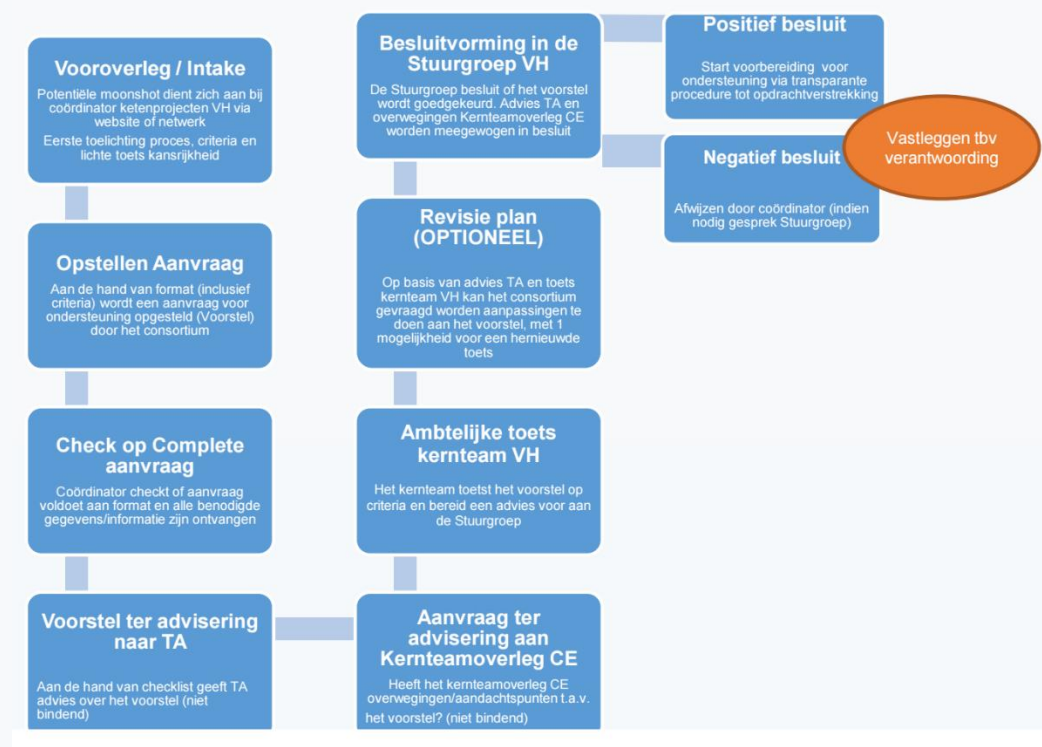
Vooroverleg / Intake

Potentiële moonshot dient zich aan bij coördinator ketenprojecten VH via website of netwerk

Eerste toelichting proces, criteria en lichte toets kansrijkheid

Opstellen Aanvraag

Aan de hand van format (inclusief criteria) wordt een aanvraag voor ondersteuning opgesteld (Voorstel) door het consortium

Check op Complete aanvraag

Coördinator checkt of aanvraag voldoet aan format en alle benodigde gegevens/informatie zijn ontvangen

Voorstel ter advisering naar TA

Aan de hand van checklist geeft TA advies over het voorstel (niet bindend)

Aanvraag ter advisering aan Kernteamoverleg CE

Heeft het kernteamoverleg CE overwegingen/aandachtspunten t.a.v. het voorstel? (niet bindend)

Ambtelijke toets kernteam VH

Het kernteam toetst het voorstel op criteria en bereid een advies voor aan de Stuurgroep

Revisie plan (OPTIONEEL)

Op basis van advies TA en toets kernteam VH kan het consortium gevraagd worden aanpassingen te doen aan het voorstel, met 1 mogelijkheid voor een hernieuwde toets

Besluitvorming in de Stuurgroep VH

De Stuurgroep besluit of het voorstel wordt goedgekeurd. Advies TA en overwegingen Kernteamoverleg CE worden meegewogen in besluit

Positief besluit

Start voorbereiding voor ondersteuning via transparante procedure tot opdrachtverstrekking

Negatief besluit

Afwijzen door coördinator (indien nodig gesprek Stuurgroep)

Vastleggen tbv verantwoording